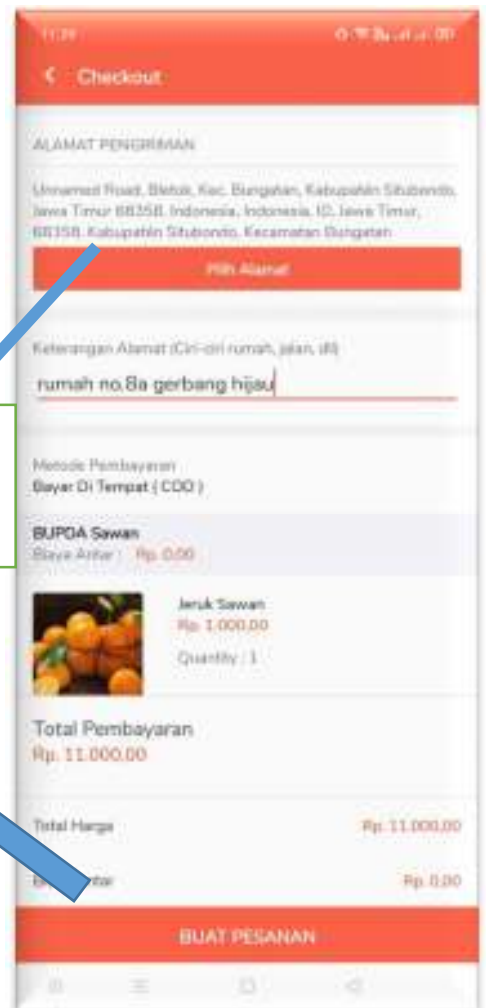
11:39

Checkout

ALAMAT PENGIRIMAN

Unnamed Road, Bletok, Kec. Bungatan, Kabupaten Situbondo, Jawa Timur 68358, Indonesia, Indonesia, ID, Jawa Timur, 68358, Kabupaten Situbondo, Kecamatan Bungatan

Pilih Alamat

Keterangan Alamat (Ciri-ciri rumah, jalan, dll)

rumah no.8a gerbang hijau

Metode Pembayaran
Bayar Di Tempat ( COD )

BUPDA Sawan
Biaya Antar : Rp. 0,00

Jeruk Sawan
Rp. 1.000,00

Quantity : 1

Total Pembayaran
Rp. 11.000,00

Total Harga
Rp. 11.000,00

B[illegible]tar
Rp. 0,00

BUAT PESANAN